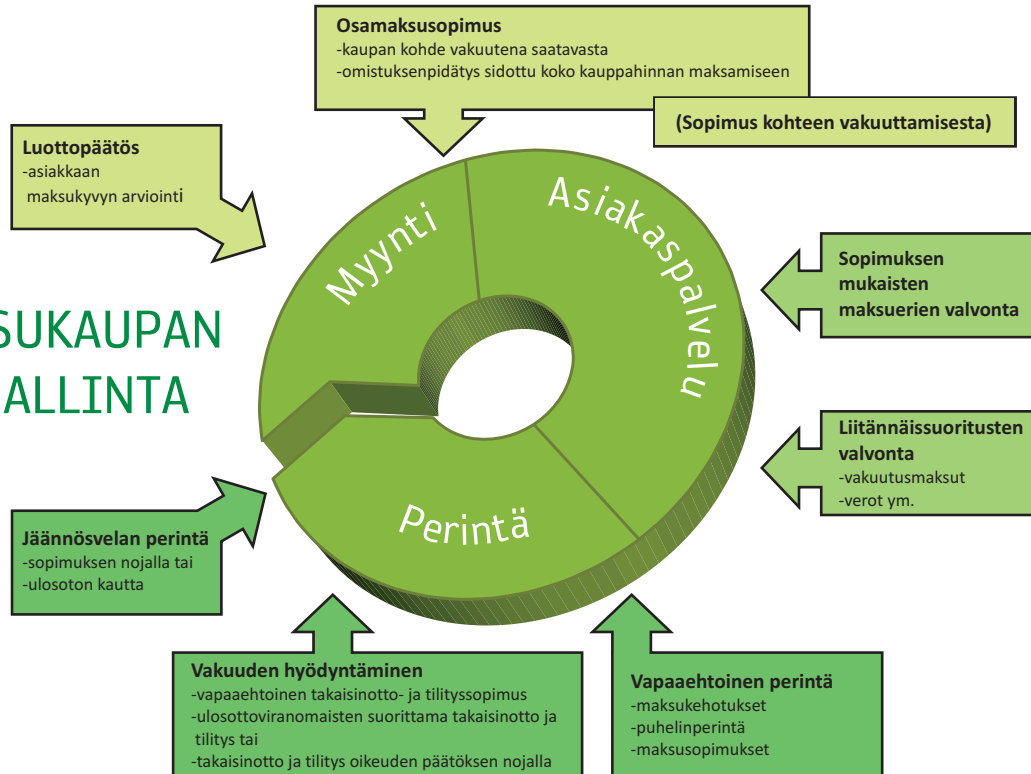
Osamaksusopimus
-kaupan kohde vakuutena saatavasta
-omistuksenpidätys sidottu koko kauppahinnan maksamiseen

(Sopimus kohteen vakuuttamisesta)

Luottopäätös
-asiakkaan maksukyvyn arviointi

SUKAUPAN
ALLINTA

Myynti

Asiakaspalvelu

Perintä

Sopimuksen mukaisten maksuerien valvonta

Liitännäissuoritusten valvonta
-vakuutusmaksut
-verot ym.

Jäännösvelan perintä
-sopimuksen nojalla tai
-ulosoton kautta

Vakuuden hyödyntäminen
-vapaaehtoinen takaisinotto- ja tilityssopimus
-ulosottoviranomaisten suorittama takaisinotto ja tilitys tai
-takaisinotto ja tilitys oikeuden päätöksen nojalla

Vapaaehtoinen perintä
-maksukehotukset
-puhelinperintä
-maksusopimukset